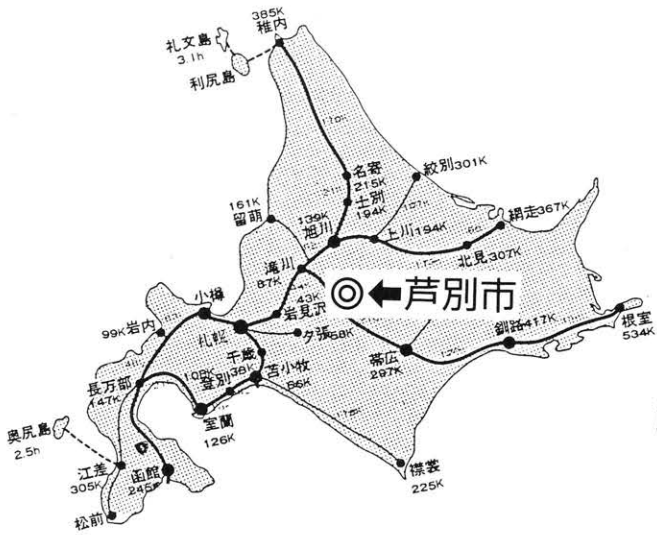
385K
稚内
礼文島
3.1h
利尻島
名寄
215K
紋別301K
士別
194K
161K
留萌
139K
旭川
上川194K
網走367K
北見307K
滝川
87K
◎⬅芦別市
43K
岩見沢
小樽
99K岩内
札幌
夕張58K
釧路417K
根室
534K
千歳
36K
帯広
297K
108K
登別
苫小牧
66K
長万部
147K
室蘭
126K
奥尻島
2.5h
江差
305K
函館
245K
襟裳
225K
松前